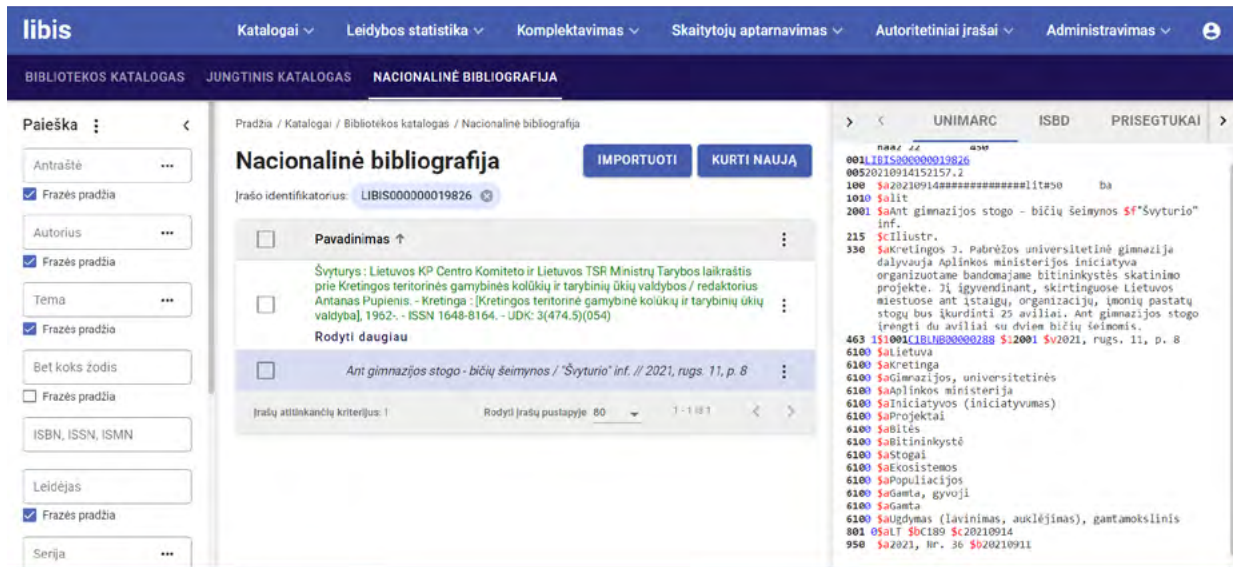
libis Katalogai Leidybos statistika Komplektavimas Skaitytojų aptarnavimas Autoritetiniai įrašai Administravimas

BIBLIOTEKOS KATALOGAS JUNGTINIS KATALOGAS NACIONALINĖ BIBLIOGRAFIJA

Paieška

Antraštė
Frazės pradžia
Autorius
Frazės pradžia
Tema
Frazės pradžia
Bet koks žodis
Frazės pradžia
ISBN, ISSN, ISMN
Leidėjas
Frazės pradžia
Serija

Pradžia / Katalogai / Bibliotekos katalogas / Nacionalinė bibliografija

Nacionalinė bibliografija

IMPORTUOTI KURTI NAUJĄ

Įrašo identifikatorius: LIBIS000000019826

Pavadinimas ↑

Švyturys : Lietuvos KP Centro Komiteto ir Lietuvos TSR Ministrų Tarybos laikraštis prie Kretingos teritorinės gamybinės kolūkių ir tarybinių ūkių valdybos / redaktorius Antanas Pupienis. - Kretinga : [Kretingos teritorinė gamybinė kolūkių ir tarybinių ūkių valdyba], 1962-. - ISSN 1648-8164. - UDK: 3(474.5)(054)
Rodyti daugiau

Ant gimnazijos stogo - bičių šeimynos / "Švyturio" inf. // 2021, rugs. 11, p. 8

Įrašų atitinkančių kriterijus: 1 Rodyti įrašų puslapyje 80 1 - 1 iš 1

UNIMARC ISBD PRISEGTUKAI

001LIBIS000000019826
00520210914152157.2
100 $a20210914############lit#50 ba
1010 $alit
2001 $aAnt gimnazijos stogo - bičių šeimynos $f"Švyturio" inf.
215 $cIliustr.
330 $aKretingos J. Pabrėžos universitetinė gimnazija dalyvauja Aplinkos ministerijos iniciatyva organizuotame bandomajame bitininkystės skatinimo projekte. Ji įgyvendinant, skirtinguose Lietuvos miestuose ant įstaigų, organizacijų, įmonių pastatų stogų bus įkurdinti 25 aviliai. Ant gimnazijos stogo įrengti du aviliai su dviem bičių šeimomis.
463 1$1001CIBLNB00000288 $12001 $v2021, rugs. 11, p. 8
6100 $aLietuva
6100 $aKretinga
6100 $aGimnazijos, universitetinės
6100 $aAplinkos ministerija
6100 $aIniciatyvos (iniciatyvumas)
6100 $aProjektai
6100 $aBitės
6100 $aBitininkystė
6100 $aStogai
6100 $aEkosistemos
6100 $aPopuliacijos
6100 $aGamta, gyvoji
6100 $aGamta
6100 $aUgdymas (lavinimas, auklėjimas), gamtamokslinis
801 0$aLT $bC189 $c20210914
950 $a2021, Nr. 36 $b20210911